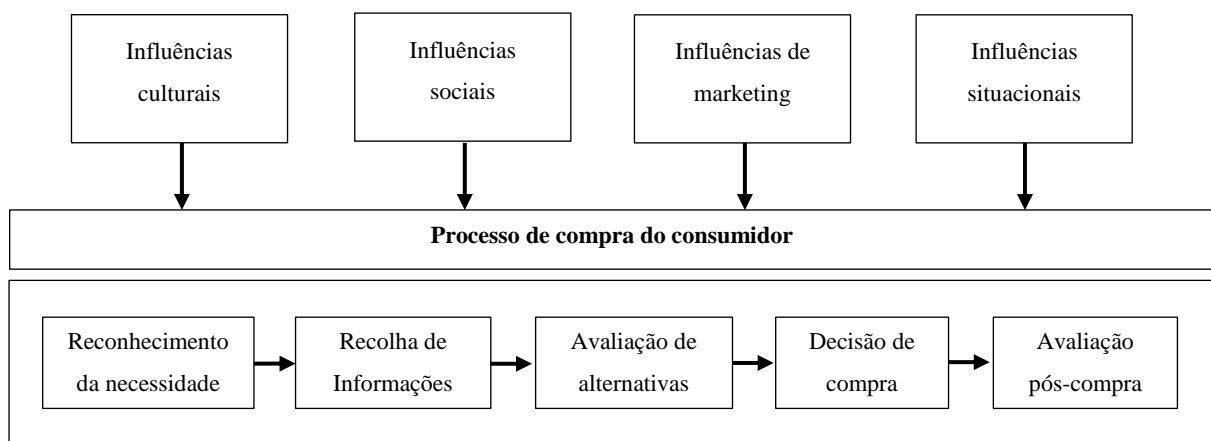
Influências culturais

Influências sociais

Influências de marketing

Influências situacionais

**Processo de compra do consumidor**

Reconhecimento da necessidade

Recolha de Informações

Avaliação de alternativas

Decisão de compra

Avaliação pós-compra